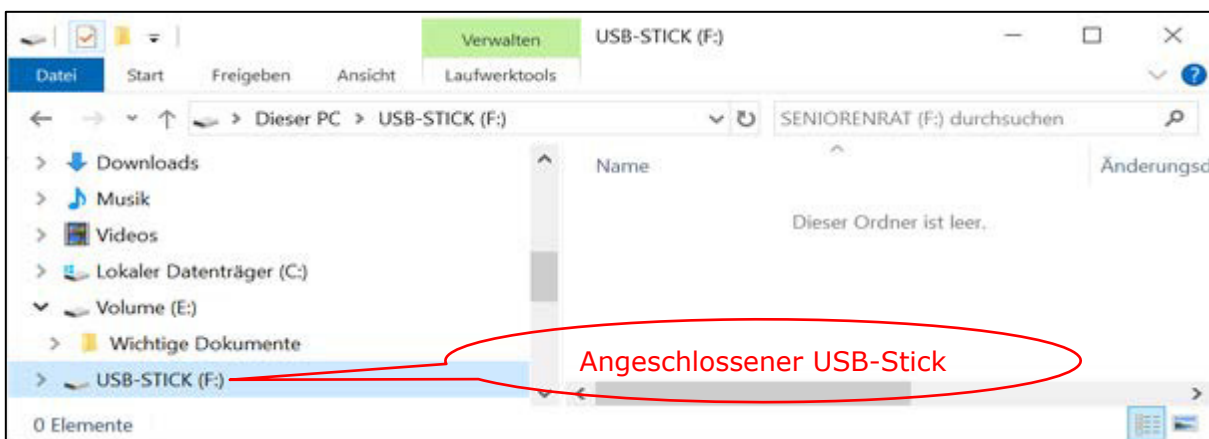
Verwalten
USB-STICK (F:)
Datei
Start
Freigeben
Ansicht
Laufwerktools
> Dieser PC > USB-STICK (F:)
SENIORENRAT (F:) durchsuchen
Downloads
Musik
Videos
Lokaler Datenträger (C:)
Volume (E:)
Wichtige Dokumente
USB-STICK (F:)
Name
Änderungsd
Dieser Ordner ist leer.
Angeschlossener USB-Stick
0 Elemente